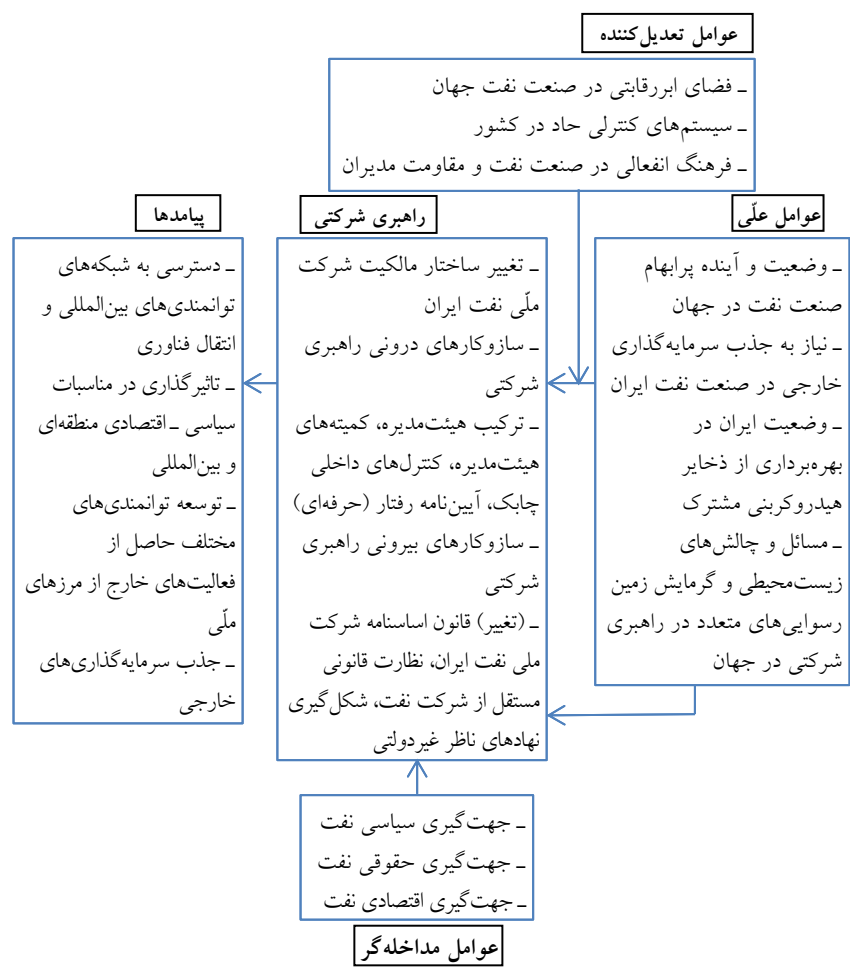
عوامل تعدیل‌کننده

ـ فضای ابررقابتی در صنعت نفت جهان
ـ سیستم‌های کنترلی حاد در کشور
ـ فرهنگ انفعالی در صنعت نفت و مقاومت مدیران

عوامل علّی

ـ وضعیت و آینده پرابهام صنعت نفت در جهان
ـ نیاز به جذب سرمایه‌گذاری خارجی در صنعت نفت ایران
ـ وضعیت ایران در بهره‌برداری از ذخایر هیدروکربنی مشترک
ـ مسائل و چالش‌های زیست‌محیطی و گرمایش زمین رسوایی‌های متعدد در راهبری شرکتی در جهان

راهبری شرکتی

ـ تغییر ساختار مالکیت شرکت ملّی نفت ایران
ـ سازوکارهای درونی راهبری شرکتی
ـ ترکیب هیئت‌مدیره، کمیته‌های هیئت‌مدیره، کنترل‌های داخلی چابک، آیین‌نامه رفتار (حرفه‌ای)
ـ سازوکارهای بیرونی راهبری شرکتی
ـ (تغییر) قانون اساسنامه شرکت ملی نفت ایران، نظارت قانونی مستقل از شرکت نفت، شکل‌گیری نهادهای ناظر غیردولتی

پیامدها

ـ دسترسی به شبکه‌های توانمندی‌های بین‌المللی و انتقال فناوری
ـ تاثیرگذاری در مناسبات سیاسی ـ اقتصادی منطقه‌ای و بین‌المللی
ـ توسعه توانمندی‌های مختلف حاصل از فعالیت‌های خارج از مرزهای ملّی
ـ جذب سرمایه‌گذاری‌های خارجی

ـ جهت‌گیری سیاسی نفت
ـ جهت‌گیری حقوقی نفت
ـ جهت‌گیری اقتصادی نفت

عوامل مداخله‌گر